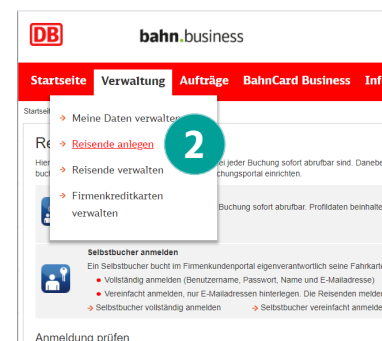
DB bahn.business

Startseite Verwaltung Aufträge BahnCard Business Inf

Startseit

→ Meine Daten verwalten
→ Reisende anlegen
→ Reisende verwalten
→ Firmenkreditkarten verwalten

2

Re
Hier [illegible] jeder Buchung sofort abrufbar sind. Danebe
buch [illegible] uchungsportal einrichten.

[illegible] Buchung sofort abrufbar. Profildaten beinhalte

Selbstbucher anmelden
Ein Selbstbucher bucht im Firmenkundenportal eigenverantwortlich seine Fahrkart
• Vollständig anmelden (Benutzername, Passwort, Name und E-Mailadresse)
• Vereinfacht anmelden, nur E-Mailadressen hinterlegen. Die Reisenden melden
→ Selbstbucher vollständig anmelden → Selbstbucher vereinfacht anmelden

Anmeldung prüfen